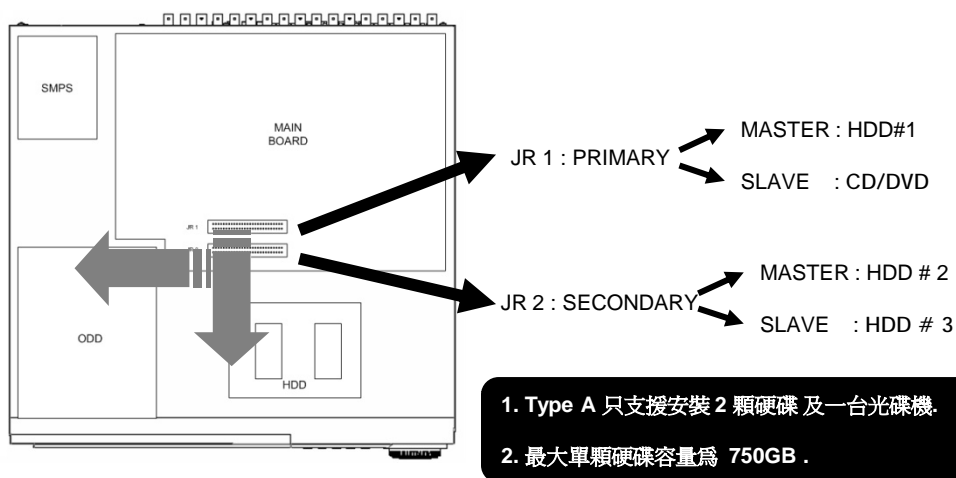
SMPS

MAIN BOARD

JR 1

JR 2

ODD

HDD

JR 1 : PRIMARY

MASTER : HDD#1

SLAVE : CD/DVD

JR 2 : SECONDARY

MASTER : HDD # 2

SLAVE : HDD # 3

1. Type A 只支援安裝 2 顆硬碟 及一台光碟機.

2. 最大單顆硬碟容量爲 750GB .